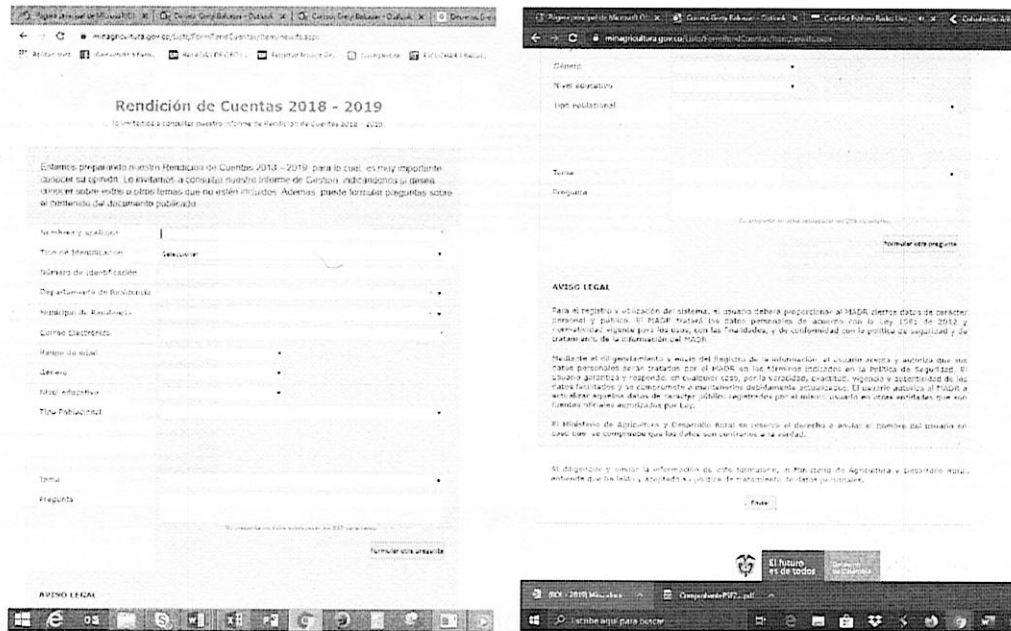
minagricultura.gov.co

Rendición de Cuentas 2018 - 2019

Te invitamos a consultar nuestro informe de Rendición de Cuentas 2018 - 2019

Estamos preparando nuestra Rendición de Cuentas 2018 - 2019, para lo cual, es muy importante conocer su opinión. Lo invitamos a consultar nuestro Informe de Gestión, indicándonos si desea conocer sobre estos u otros temas que no estén incluidos. Además, puede formular preguntas sobre el contenido del documento publicado.

Nombres y apellidos
Tipo de identificación
Seleccionar
Número de identificación
Departamento de Residencia
Municipio de Residencia
Correo electrónico
Rango de edad
Género
Nivel educativo
Tipo Poblacional

Tema
Pregunta

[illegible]

Formular otra pregunta

AVISO LEGAL

Género
Nivel educativo
Tipo poblacional

Tema
Pregunta

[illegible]

Formular otra pregunta

AVISO LEGAL

Para el registro y utilización del sistema, el usuario deberá proporcionar al MADR ciertos datos de carácter personal y público. El MADR tratará los datos personales de acuerdo con la Ley 1581 de 2012 y normatividad vigente para los casos, con las finalidades, y de conformidad con la política de seguridad y de tratamiento de la información del MADR.

Mediante el diligenciamiento y envío del Registro de la información, el usuario acepta y autoriza que sus datos personales serán tratados por el MADR en los términos indicados en la Política de Seguridad. El usuario garantiza y responde, en cualquier caso, por la veracidad, exactitud, vigencia y autenticidad de los datos facilitados y se compromete a mantenerlos debidamente actualizados. El usuario autoriza al MADR a actualizar aquellos datos de carácter público registrados por el mismo usuario en otras entidades que son fuentes oficiales autorizadas por Ley.

El Ministerio de Agricultura y Desarrollo Rural se reserva el derecho a anular el nombre del usuario en caso tal que se compruebe que los datos son contrarios a la verdad.

Si diligencia y envía la información de este formulario, el Ministerio de Agricultura y Desarrollo Rural entiende que ha leído y aceptado su política de tratamiento de datos personales.

Enviar

El futuro es de todos

Escribe aquí para buscar